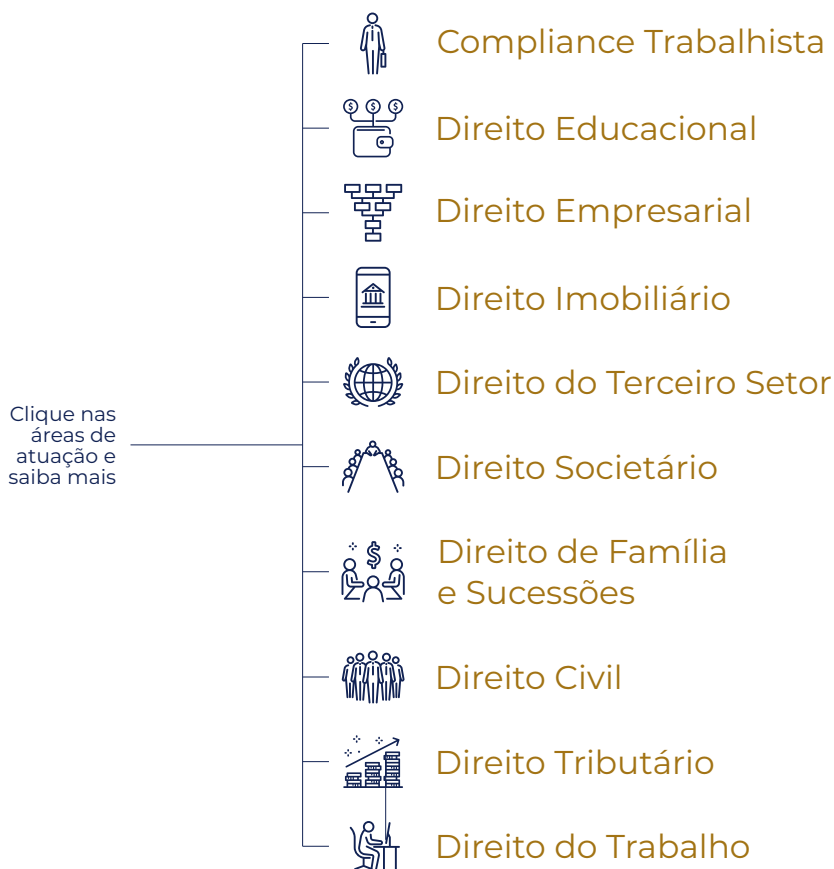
Clique nas áreas de atuação e saiba mais

Compliance Trabalhista

Direito Educacional

Direito Empresarial

Direito Imobiliário

Direito do Terceiro Setor

Direito Societário

Direito de Família e Sucessões

Direito Civil

Direito Tributário

Direito do Trabalho